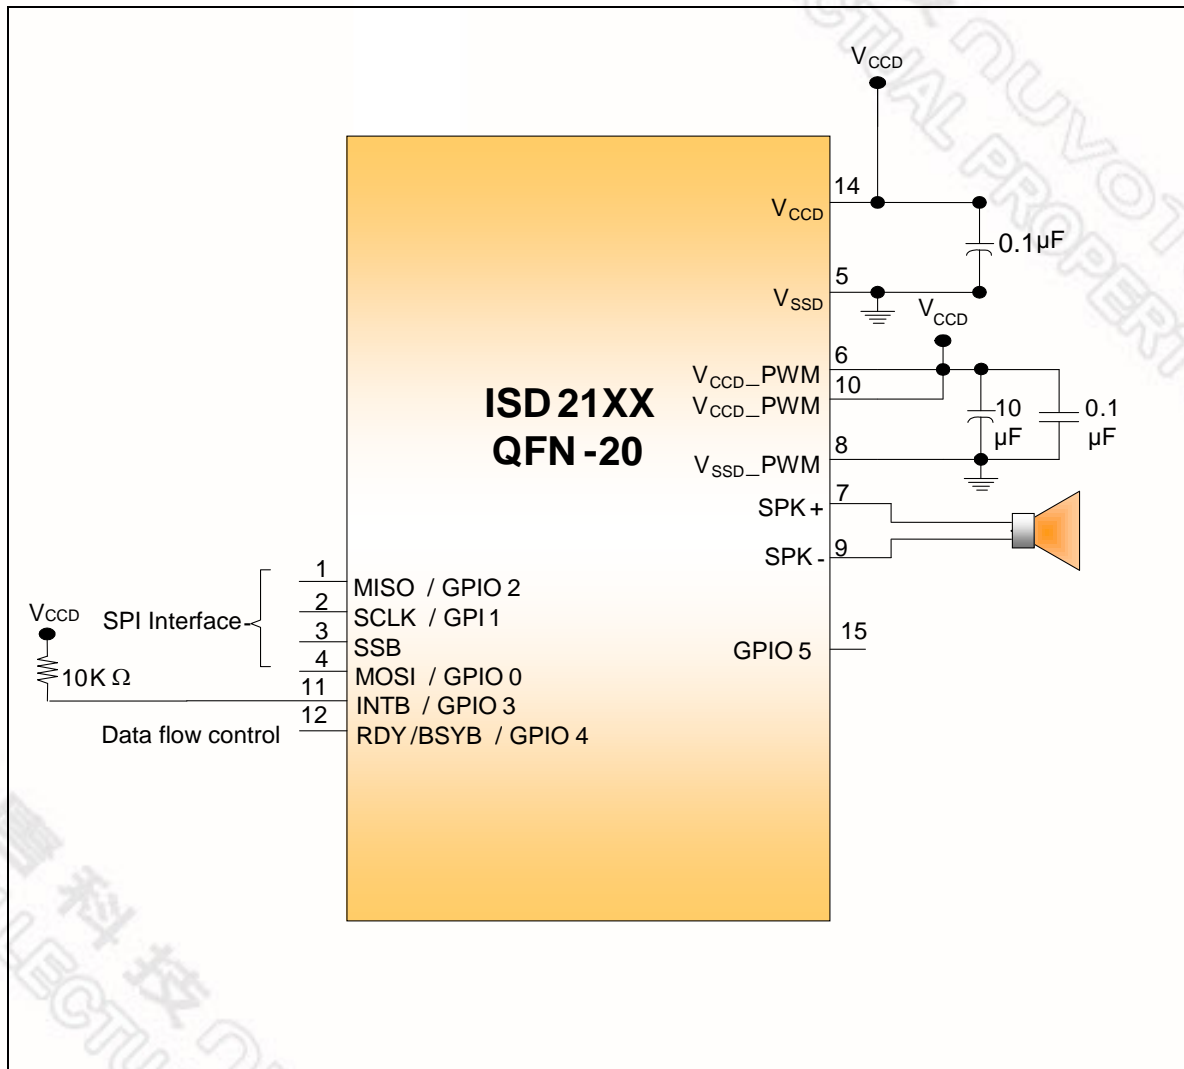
$V_{CCD}$

14
$V_{CCD}$
0.1µF
5
$V_{SSD}$
$V_{CCD}$
6
$V_{CCD}$_PWM
10
$V_{CCD}$_PWM
10 µF
0.1 µF
ISD 21XX
QFN -20
8
$V_{SSD}$_PWM
7
SPK +
9
SPK -

1
MISO / GPIO 2
2
SCLK / GPI 1
$V_{CCD}$
SPI Interface
3
SSB
4
MOSI / GPIO 0
10K Ω
11
INTB / GPIO 3
12
Data flow control
RDY /BSYB / GPIO 4

15
GPIO 5